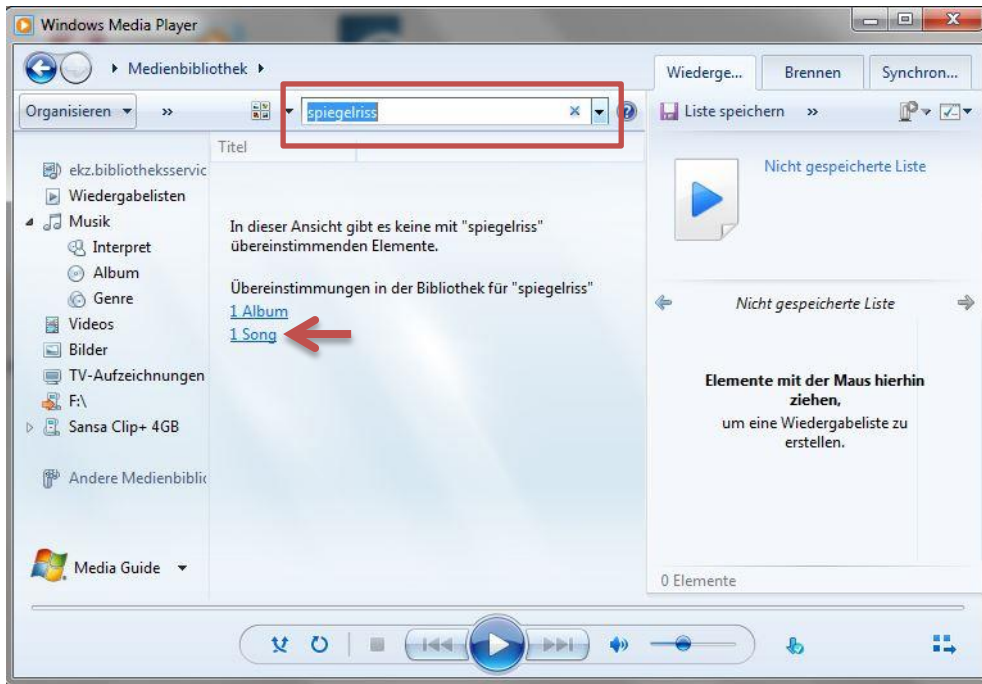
Windows Media Player

Medienbibliothek

Wiederge... Brennen Synchron...

Organisieren »

spiegelriss

Liste speichern »

Titel

ekz.bibliotheksservic
Wiedergabelisten
Musik
Interpret
Album
Genre
Videos
Bilder
TV-Aufzeichnungen
F:\
Sansa Clip+ 4GB

Andere Medienbiblic

Media Guide

In dieser Ansicht gibt es keine mit "spiegelriss" übereinstimmenden Elemente.

Übereinstimmungen in der Bibliothek für "spiegelriss"
1 Album
1 Song

Nicht gespeicherte Liste

Nicht gespeicherte Liste

Elemente mit der Maus hierhin ziehen,
um eine Wiedergabeliste zu erstellen.

0 Elemente